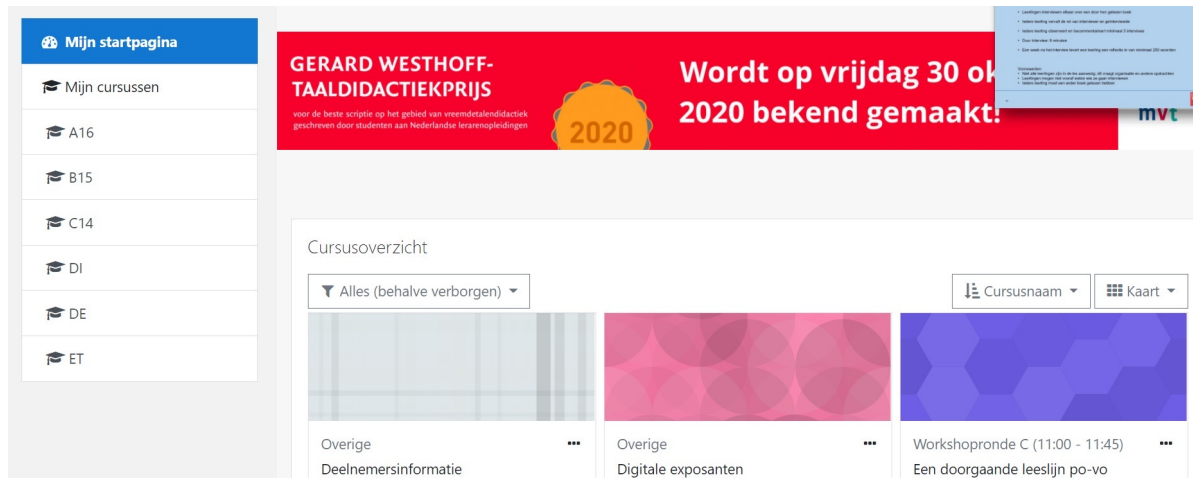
Mijn startpagina

Mijn cursussen

A16

B15

C14

DI

DE

ET

GERARD WESTHOFF-TAALDIDACTIEKPRIJS

voor de beste scriptie op het gebied van vreemdetalendidactiek geschreven door studenten aan Nederlandse lerarenopleidingen

2020

Wordt op vrijdag 30 ok
2020 bekend gemaakt!

mvt

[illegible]

Cursusoverzicht

Alles (behalve verborgen)

Cursusnaam

Kaart

Overige ...
Deelnemersinformatie

Overige ...
Digitale exposanten

Workshopronde C (11:00 - 11:45) ...
Een doorgaande leeslijn po-vo